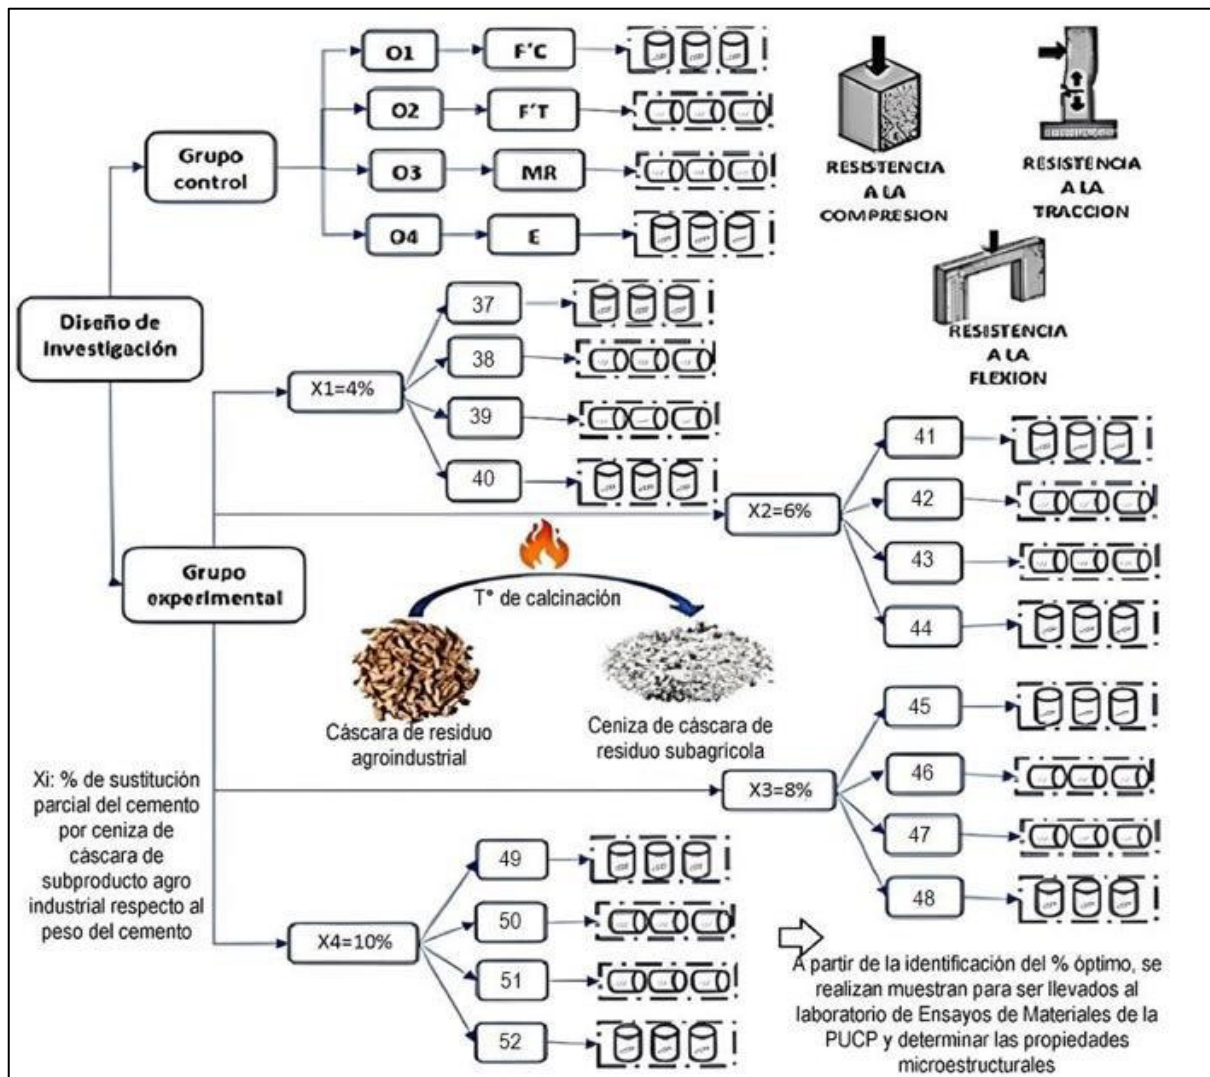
Diseño de Investigación

Grupo control

O1 → F'C

O2 → F'T

O3 → MR

O4 → E

RESISTENCIA A LA COMPRESION

RESISTENCIA A LA TRACCION

RESISTENCIA A LA FLEXION

Grupo experimental

X1=4%

37

38

39

40

X2=6%

41

42

43

44

T° de calcinación

Cáscara de residuo agroindustrial

Ceniza de cáscara de residuo subagricola

X3=8%

45

46

47

48

Xi: % de sustitución parcial del cemento por ceniza de cáscara de subproducto agro industrial respecto al peso del cemento

X4=10%

49

50

51

52

A partir de la identificación del % óptimo, se realizan muestran para ser llevados al laboratorio de Ensayos de Materiales de la PUCP y determinar las propiedades microestructurales